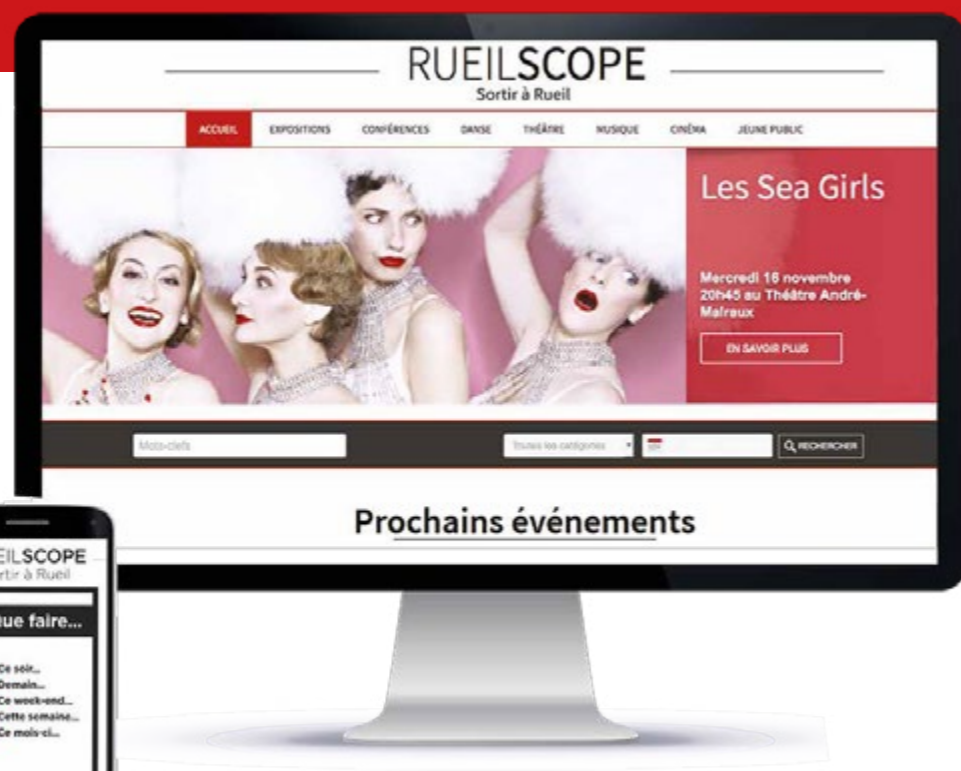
RUEILSCOPE
Sortir à Rueil

ACCUEIL EXPOSITIONS CONFÉRENCES DANSE THÉÂTRE MUSIQUE CINÉMA JEUNE PUBLIC

Les Sea Girls

Mercredi 16 novembre 20h45 au Théâtre André-Malraux

EN SAVOIR PLUS

Mots-clefs

Toutes les catégories

RECHERCHER

Prochains événements

EILSCOPE
rtir à Rueil

ue faire...

Ce soir...
Demain...
Ce week-end...
Cette semaine...
Ce mois-ci...